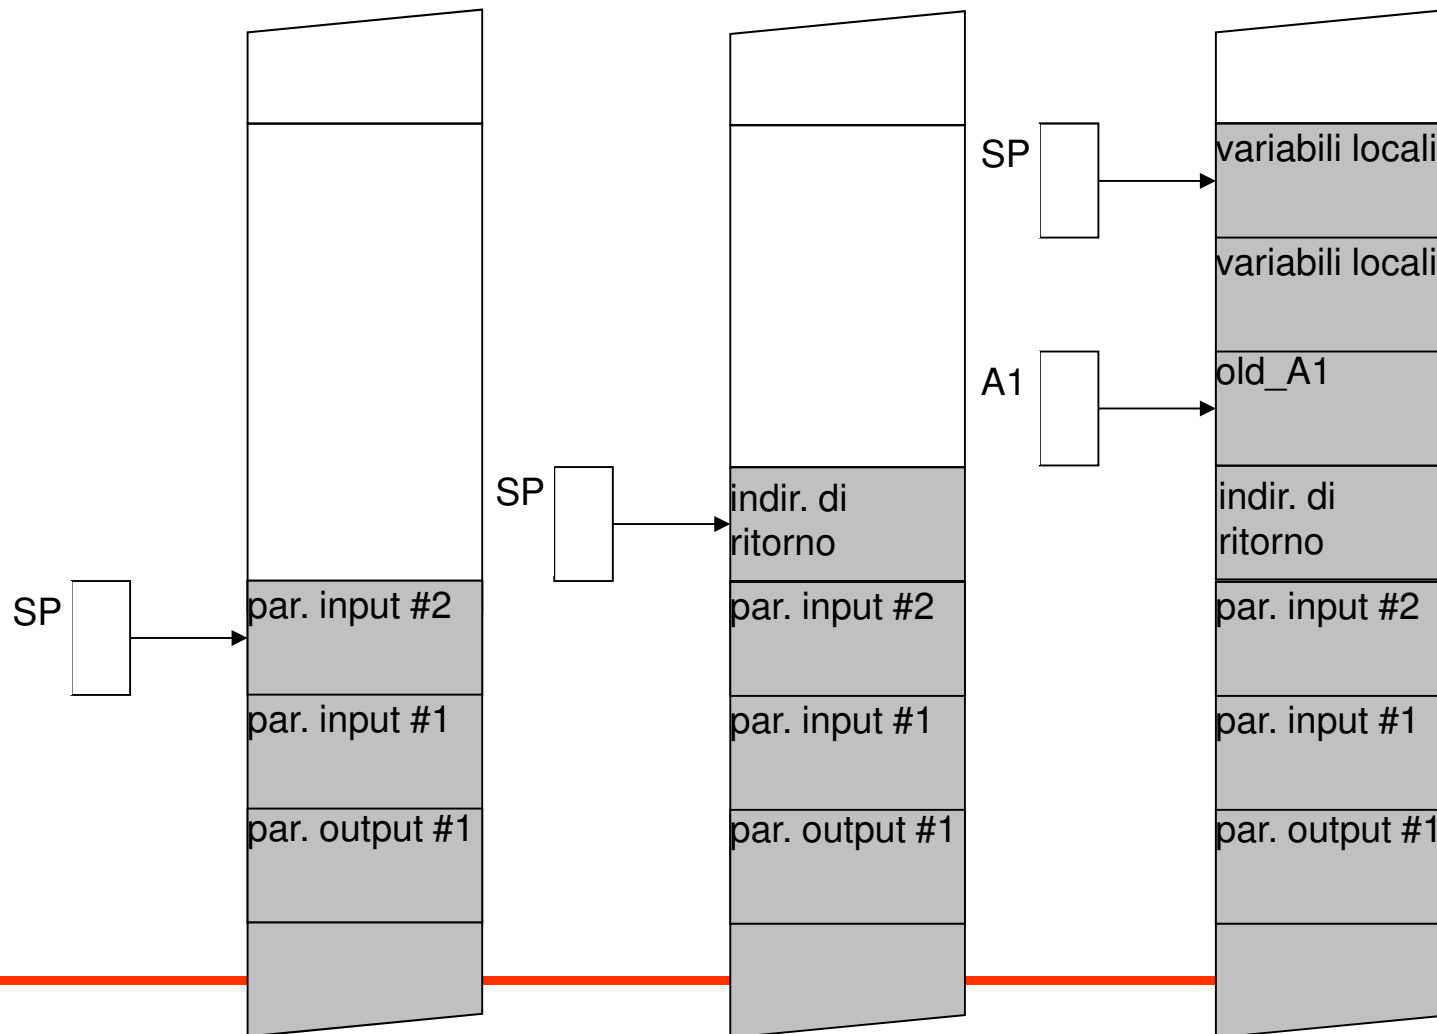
SP

par. input #2

par. input #1

par. output #1

SP

indir. di ritorno

par. input #2

par. input #1

par. output #1

SP

A1

variabili locali

variabili locali

old_A1

indir. di ritorno

par. input #2

par. input #1

par. output #1